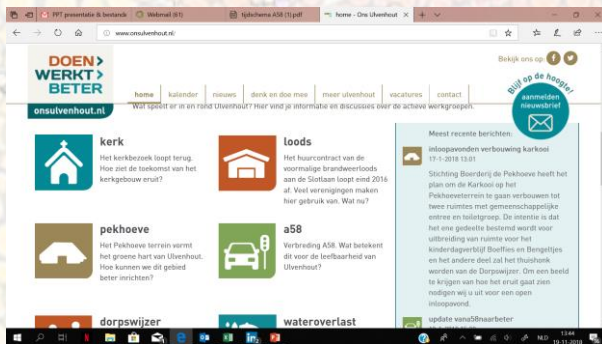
PPT presentatie & bestande | Webmail (61) | tijdschema A58 (1).pdf | home - Ons Ulvenhout

www.onsulvenhout.nl/

Bekijk ons op:

DOEN > WERKT > BETER

onsulvenhout.nl

home | kalender | nieuws | denk en doe mee | meer ulvenhout | vacatures | contact

Wat speelt er in en rond Ulvenhout? Hier vind je informatie en discussies over de actieve werkgroepen.

Blijf op de hoogte! aanmelden nieuwsbrief

kerk
Het kerkbezoek loopt terug. Hoe ziet de toekomst van het kerkgebouw eruit?

loods
Het huurcontract van de voormalige brandweerloods aan de Slotlaan loopt eind 2016 af. Veel verenigingen maken hier gebruik van. Wat nu?

pekhoeve
Het Pekhoeve terrein vormt het groene hart van Ulvenhout. Hoe kunnen we dit gebied beter inrichten?

a58
Verbreding A58. Wat betekent dit voor de leefbaarheid van Ulvenhout?

dorpswijzer

wateroverlast

Meest recente berichten:

inloopavonden verbouwing karkooi
17-1-2018 13:01

Stichting Boerderij de Pekhoeve heeft het plan om de Karkooi op het Pekhoeveterrein te gaan verbouwen tot twee ruimtes met gemeenschappelijke entree en toiletgroep. De intentie is dat het ene gedeelte bestemd wordt voor uitbreiding van ruimte voor het kinderdagverblijf Boefjes en Bengeltjes en het andere deel zal het thuishonk worden van de Dorpswijzer. Om een beeld te krijgen van hoe het eruit gaat zien nodigen wij u uit voor een open inloopavond.

update vana58naarbeter

NLD 13:44 19-11-2018